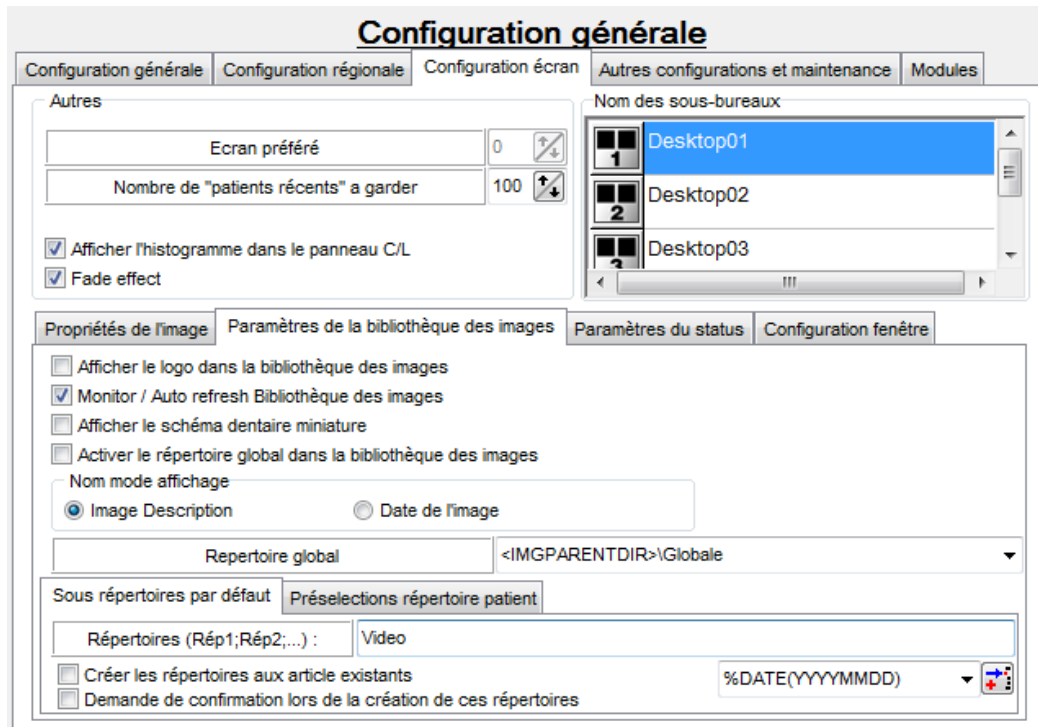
Configuration générale

Configuration générale | Configuration régionale | Configuration écran | Autres configurations et maintenance | Modules

Autres

Ecran préféré 0

Nombre de "patients récents" a garder 100

Afficher l'histogramme dans le panneau C/L

Fade effect

Nom des sous-bureaux

1 Desktop01

2 Desktop02

3 Desktop03

Propriétés de l'image | Paramètres de la bibliothèque des images | Paramètres du status | Configuration fenêtre

Afficher le logo dans la bibliothèque des images

Monitor / Auto refresh Bibliothèque des images

Afficher le schéma dentaire miniature

Activer le répertoire global dans la bibliothèque des images

Nom mode affichage

Image Description

Date de l'image

Repertoire global <IMGPARENTDIR>\Globale

Sous répertoires par défaut | Préselections répertoire patient

Répertoires (Rép1;Rép2;...) : Video

Créer les répertoires aux article existants

Demande de confirmation lors de la création de ces répertoires

%DATE(YYYYMMDD)